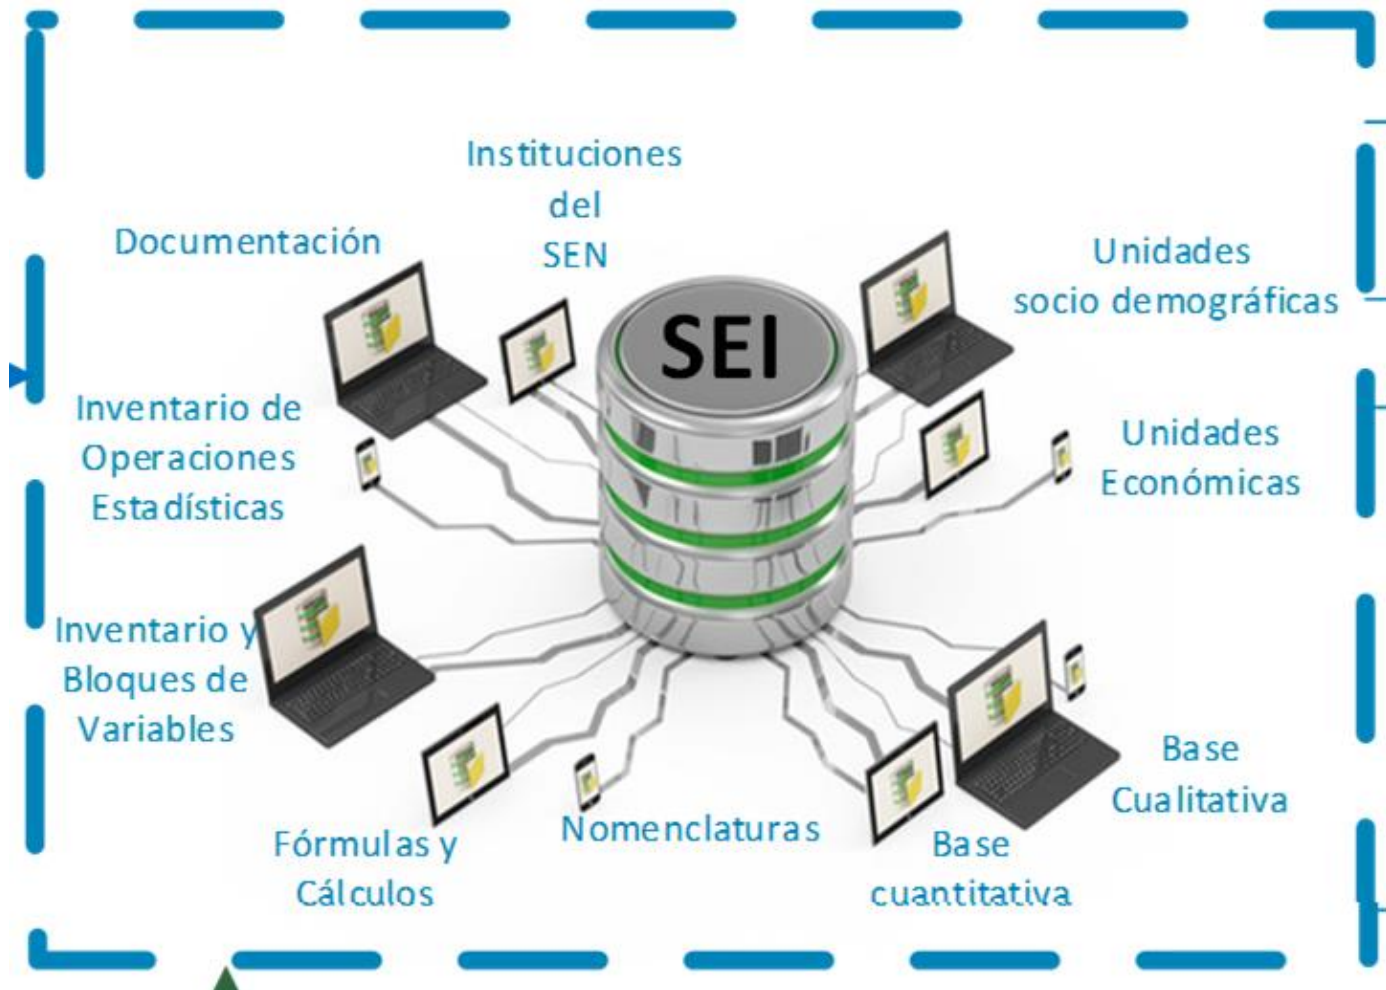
Instituciones del SEN

Documentación

SEI

Unidades socio demográficas

Inventario de Operaciones Estadísticas

Unidades Económicas

Inventario y Bloques de Variables

Base Cualitativa

Fórmulas y Cálculos

Nomenclaturas

Base cuantitativa